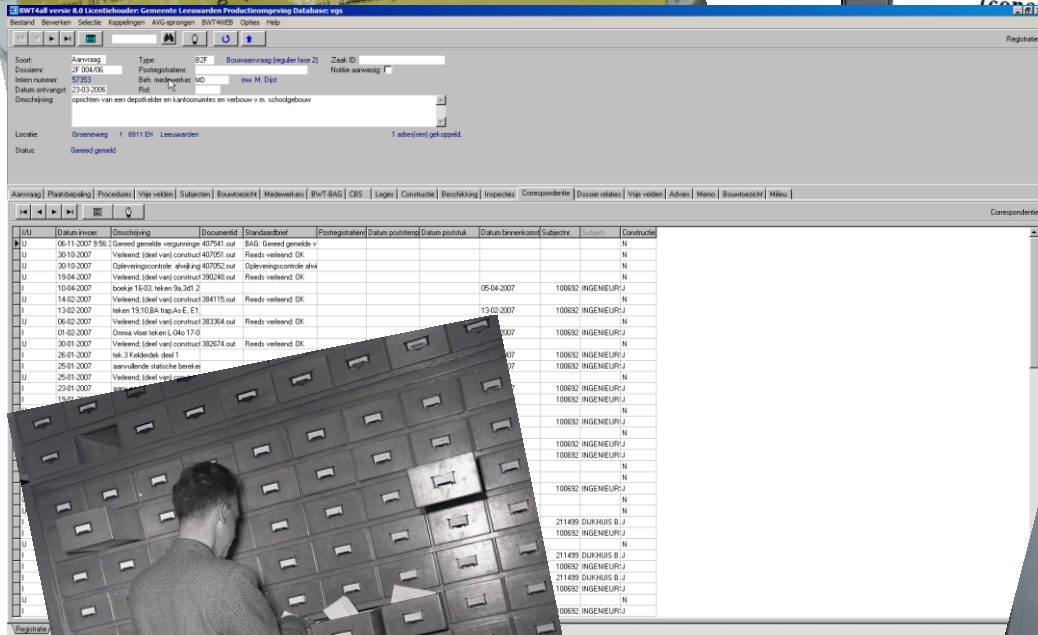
BWT4all versie 8.0 Licentiehouder: Gemeente Leeuwarden Productieomgeving Database: vgs

Bestand Bewerken Selectie Koppelingen AVG-sprongen BWT4WEB Opties Help

Registratie

Soort: Aanvraag
Dossiernr.: 2F 004/06
Intern nummer: 57353
Datum ontvangst: 23-03-2006
Omschrijving: oprichten van een depotkelder en kantoorruimtes en verbouw v.m. schoolgebouw

Type: B2F Bouwaanvraag (regulier fase 2)
Postregistratienr.:
Beh. medewerker: MD mw. M. Dijst
Rol:

Zaak ID:
Notitie aanwezig:

Locatie: Groeneweg 1 8911 EH Leeuwarden
1 adres(sen) gekoppeld.

Status: Gereed gemeld

Aanvraag | Plaatsbepaling | Procedures | Vrije velden | Subjecten | Bouwtoezicht | Medewerkers | BWT-BAG | CBS | Leges | Constructie | Beschikking | Inspecties | Correspondentie | Dossier relaties | Vrije velden | Advies | Memo | Bouwtoezicht | Milieu

Correspondentie

| I/U | Datum invoer | Omschrijving | Documentid. | Standaardbrief | Postregistratienr | Datum poststemp | Datum poststuk | Datum binnenkomst | Subjectnr. | Subject | Constructie |
|---|---|---|---|---|---|---|---|---|---|---|---|
| U | 06-11-2007 9:56 | Gereed gemelde vergunningen | 407541.out | BAG: Gereed gemelde v | | | | | | | N |
| U | 30-10-2007 | Verleend; (deel van) construct | 407051.out | Reeds verleend: OK | | | | | | | N |
| U | 30-10-2007 | Opleveringscontrole: afwijking | 407052.out | Opleveringscontrole afwi | | | | | | | N |
| U | 19-04-2007 | Verleend; (deel van) construct | 390248.out | Reeds verleend: OK | | | | | | | N |
| I | 10-04-2007 | boekje 16-03, teken 9a,3d1 2 | | | | | | 05-04-2007 | 100692 | INGENIEUR | J |
| U | 14-02-2007 | Verleend; (deel van) construct | 384115.out | Reeds verleend: OK | | | | | | | N |
| I | 13-02-2007 | teken 19,10,8A trap,Ao-E, E1 | | | | | | 13-02-2007 | 100692 | INGENIEUR | J |
| U | 06-02-2007 | Verleend; (deel van) construct | 383364.out | Reeds verleend: OK | | | | | | | N |
| I | 01-02-2007 | Omnia vloer teken L-04o 17-0 | | | | | | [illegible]007 | 100692 | INGENIEUR | J |
| U | 30-01-2007 | Verleend; (deel van) construct | 382674.out | Reeds verleend: OK | | | | | | | N |
| I | 26-01-2007 | tek.3 Kelderdek deel 1 | | | | | | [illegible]07 | 100692 | INGENIEUR | J |
| I | 25-01-2007 | aanvullende statische bereke | | | | | | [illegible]07 | 100692 | INGENIEUR | J |
| U | 25-01-2007 | Verleend; (deel van) construct | | | | | | | | | N |
| I | 23-01-2007 | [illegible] | | | | | | | 100692 | INGENIEUR | J |
| I | 19-01-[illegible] | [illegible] | | | | | | | 100692 | INGENIEUR | J |
| | | | | | | | | | | | N |
| | | | | | | | | | 100692 | INGENIEUR | J |
| | | | | | | | | | | | N |
| | | | | | | | | | 100692 | INGENIEUR | J |
| | | | | | | | | | 100692 | INGENIEUR | J |
| | | | | | | | | | | | N |
| | | | | | | | | | | | N |
| | | | | | | | | | 100692 | INGENIEUR | J |
| | | | | | | | | | | | N |
| | | | | | | | | | | | N |
| | | | | | | | | | 211499 | DIJKHUIS B. | J |
| | | | | | | | | | 100692 | INGENIEUR | J |
| | | | | | | | | | | | N |
| | | | | | | | | | 211499 | DIJKHUIS B. | J |
| | | | | | | | | | 211499 | DIJKHUIS B. | J |
| | | | | | | | | | 211499 | DIJKHUIS B. | J |
| | | | | | | | | | 100692 | INGENIEUR | J |
| | | | | | | | | | | | N |
| | | | | | | | | | 100692 | INGENIEUR | J |

Registratie